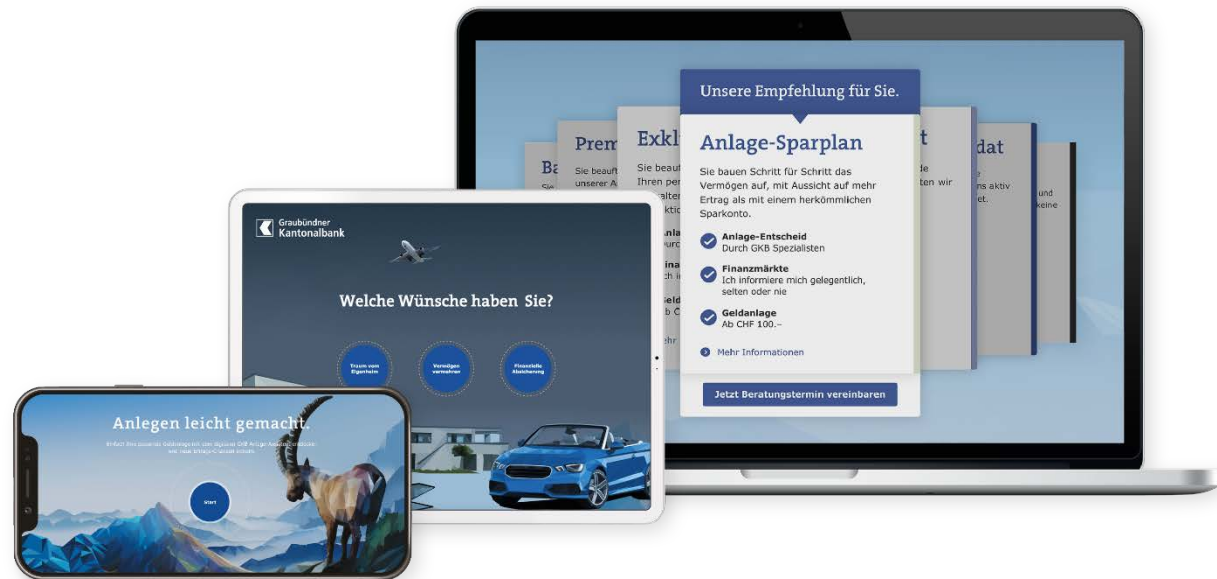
Unsere Empfehlung für Sie.

Anlage-Sparplan

Sie bauen Schritt für Schritt das Vermögen auf, mit Aussicht auf mehr Ertrag als mit einem herkömmlichen Sparkonto.

Anlage-Entscheid
Durch GKB Spezialisten

Finanzmärkte
Ich informiere mich gelegentlich, selten oder nie

Geldanlage
Ab CHF 100.–

Mehr Informationen

Jetzt Beratungstermin vereinbaren

Ba
Prem
Exkl
dat

Graubündner Kantonalbank

Welche Wünsche haben Sie?

Traum vom Eigenheim
Vermögen vermehren
Finanzielle Absicherung

Anlegen leicht gemacht.

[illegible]

Start